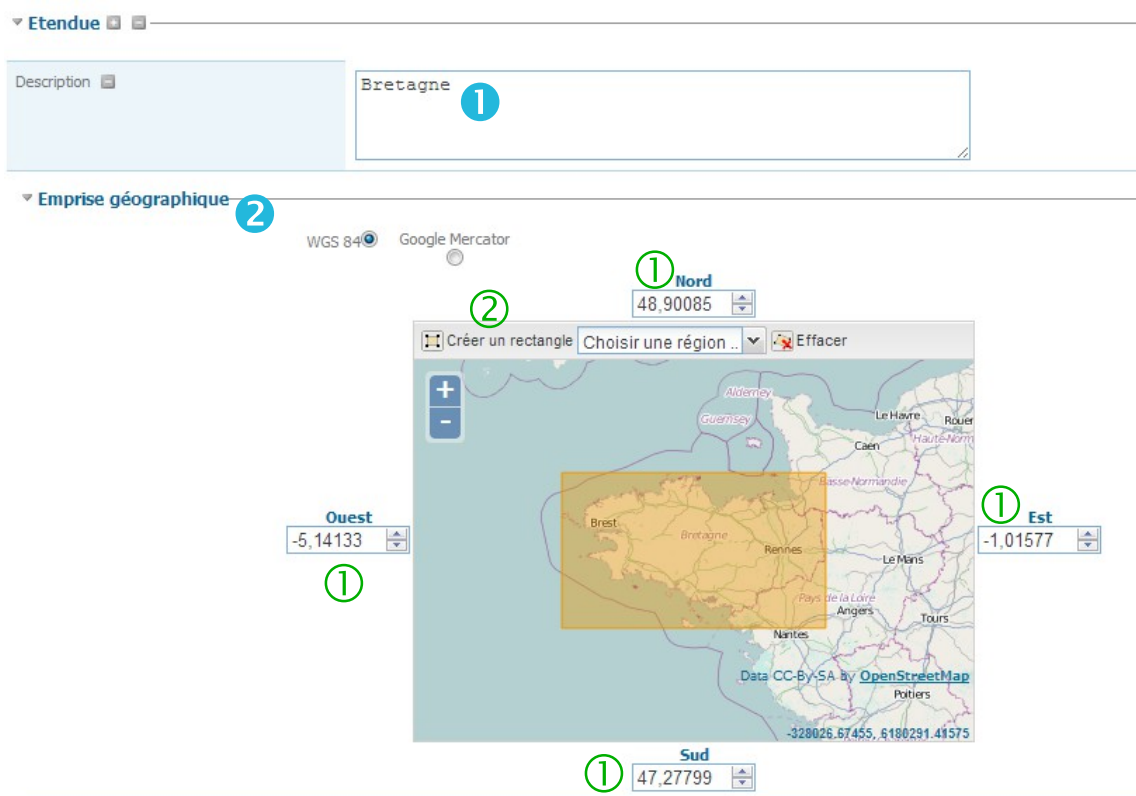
Etendue

Description

Bretagne
❶

Emprise géographique
❷

WGS 84 Google Mercator

① Nord
48,90085

② Créer un rectangle Choisir une région .. Effacer

+
-

Alderney
Guernsey
Le Havre
Rouen
Haute-Norm
Caen
Basse-Normandie
Brest
Bretagne
Rennes
Le Mans
Pays de la Loire
Angers
Tours
Nantes
Poitiers

Ouest
-5,14133
①

① Est
-1,01577

Data CC-By-SA by OpenStreetMap
-328026.67455, 6180291.41575

Sud
① 47,27799